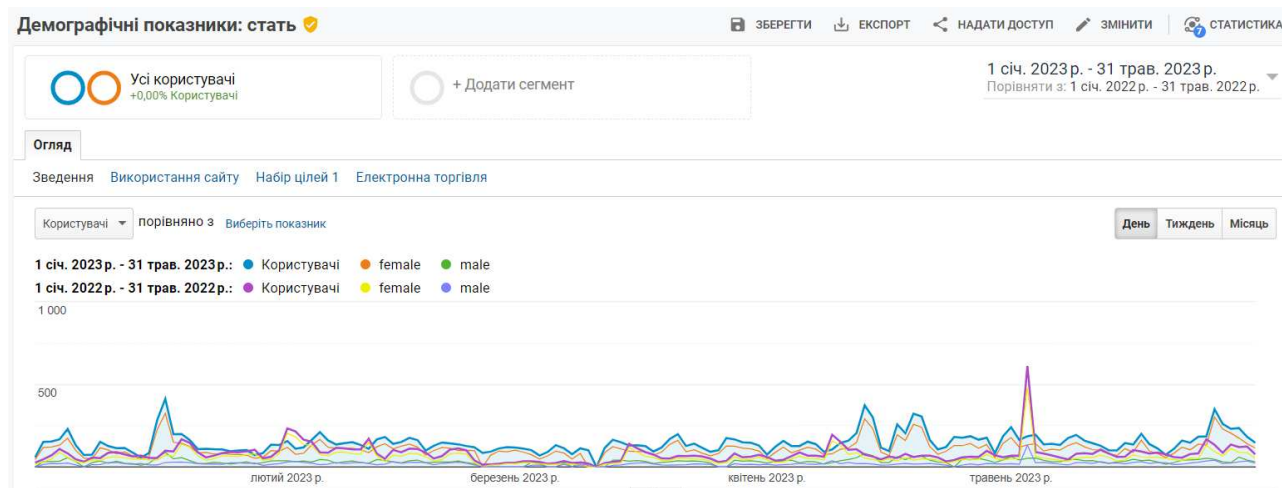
Демографічні показники: стать

ЗБЕРЕГТИ ЕКСПОРТ НАДАТИ ДОСТУП ЗМІНИТИ СТАТИСТИКА

Усі користувачі
+0,00% Користувачі

+ Додати сегмент

1 січ. 2023 р. - 31 трав. 2023 р.
Порівняти з: 1 січ. 2022 р. - 31 трав. 2022 р.

Огляд

Зведення Використання сайту Набір цілей 1 Електронна торгівля

Користувачі порівняно з Виберіть показник

День Тиждень Місяць

1 січ. 2023 р. - 31 трав. 2023 р.: Користувачі female male
1 січ. 2022 р. - 31 трав. 2022 р.: Користувачі female male

1 000

500

лютий 2023 р. березень 2023 р. квітень 2023 р. травень 2023 р.